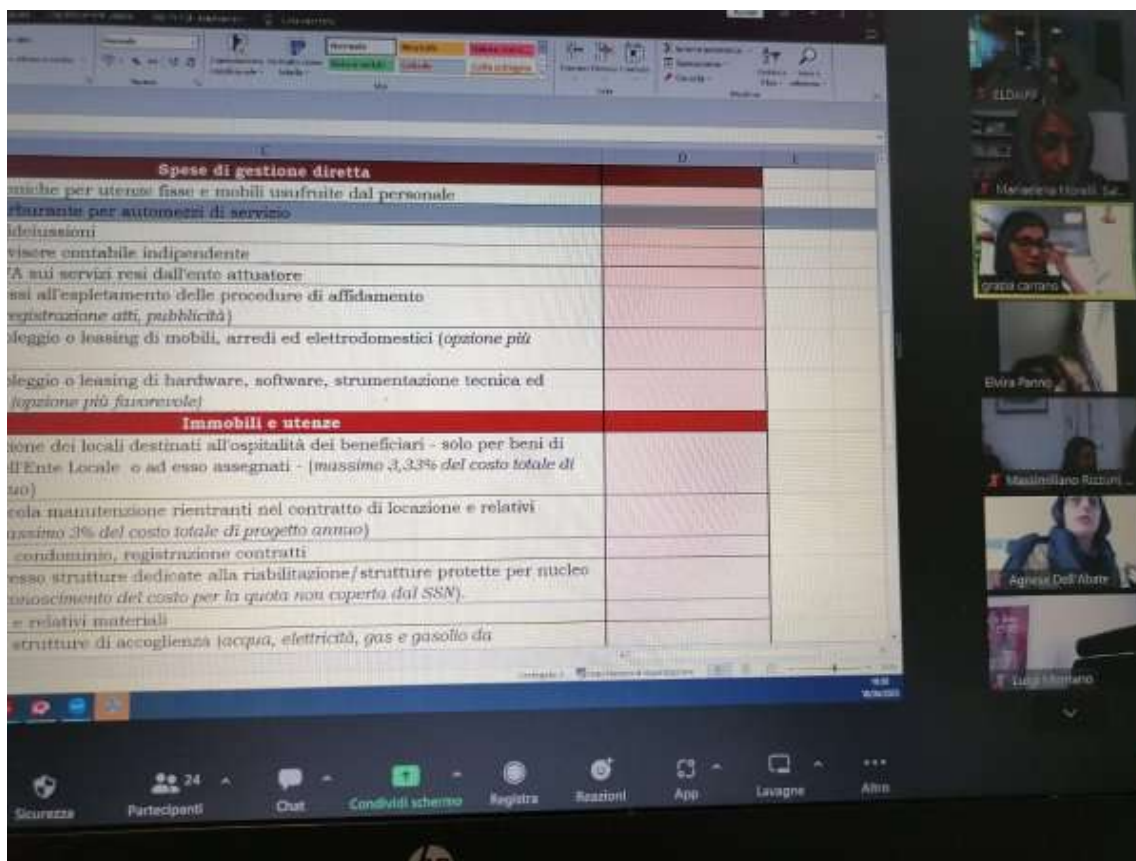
Normale
Neutrale
Valore non valido
Valore valido
Calcolo
Cella collegata

C
D
E

Spese di gestione diretta
miche per utenze fisse e mobili usufruite dal personale
rburante per automezzi di servizio
ideiussioni
visore contabile indipendente
VA sui servizi resi dall'ente attuatore
ssi all'espletamento delle procedure di affidamento
registrazione atti, pubblicità)
oleggio o leasing di mobili, arredi ed elettrodomestici (opzione più
oleggio o leasing di hardware, software, strumentazione tecnica ed
(opzione più favorevole)
Immobili e utenze
zione dei locali destinati all'ospitalità dei beneficiari - solo per beni di
ll'Ente Locale o ad esso assegnati - (massimo 3,33% del costo totale di
uo)
cola manutenzione rientranti nel contratto di locazione e relativi
assimo 3% del costo totale di progetto annuo)
condominio, registrazione contratti
esso strutture dedicate alla riabilitazione/strutture protette per nucleo
onoscimento del costo per la quota non coperta dal SSN)
e relativi materiali
strutture di accoglienza (acqua, elettricità, gas e gasolio da

ELDA
Marialena Morelli Sa...
grazia carrano
Elvira Panno
Massimiliano Rizzuti ...
Agnese Dell'Abate
Luca Montano

Sicurezza
24
Partecipanti
Chat
Condividi schermo
Registra
Reazioni
App
Lavagne
Altro